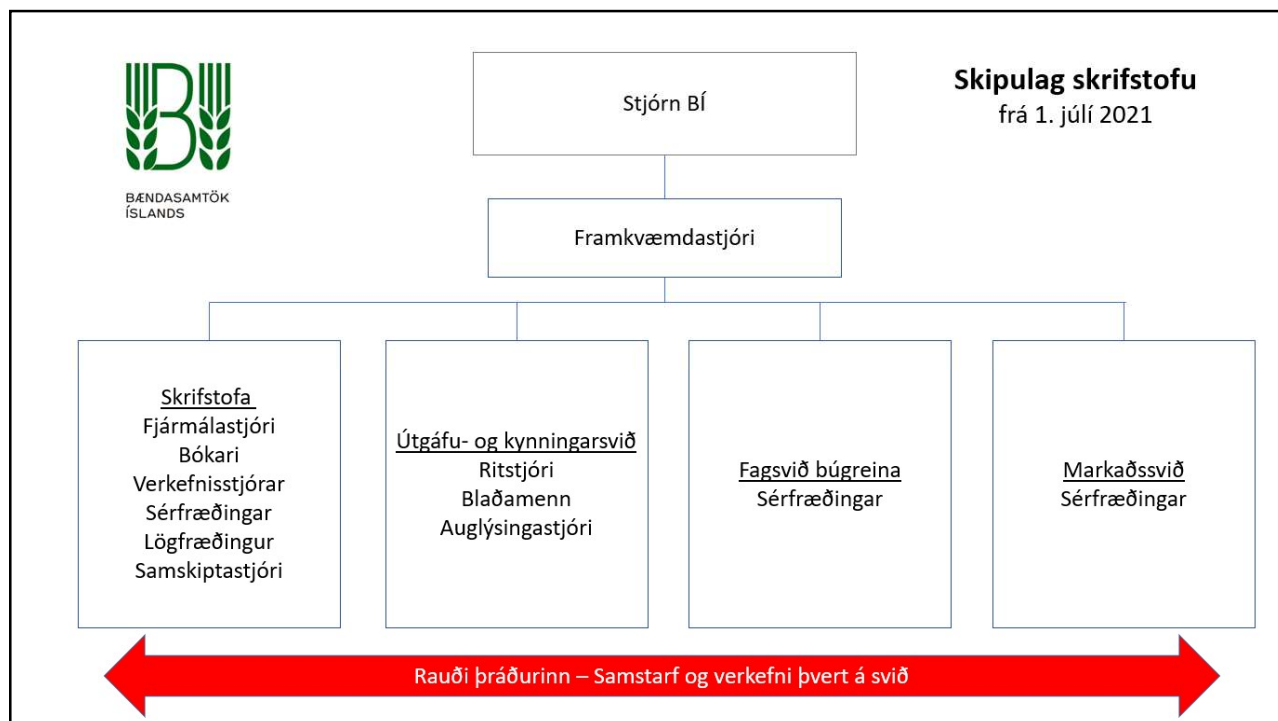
BÆNDASAMTÖK ÍSLANDS

Stjórn BÍ

Skipulag skrifstofu
frá 1. júlí 2021

Framkvæmdastjóri

Skrifstofa
Fjármálastjóri
Bókari
Verkefnisstjórar
Sérfræðingar
Lögfræðingur
Samskiptastjóri

Útgáfu- og kynningarsvið
Ritstjóri
Blaðamenn
Auglýsingastjóri

Fagsvið búgreina
Sérfræðingar

Markaðssvið
Sérfræðingar

Rauði þráðurinn – Samstarf og verkefni þvert á svið